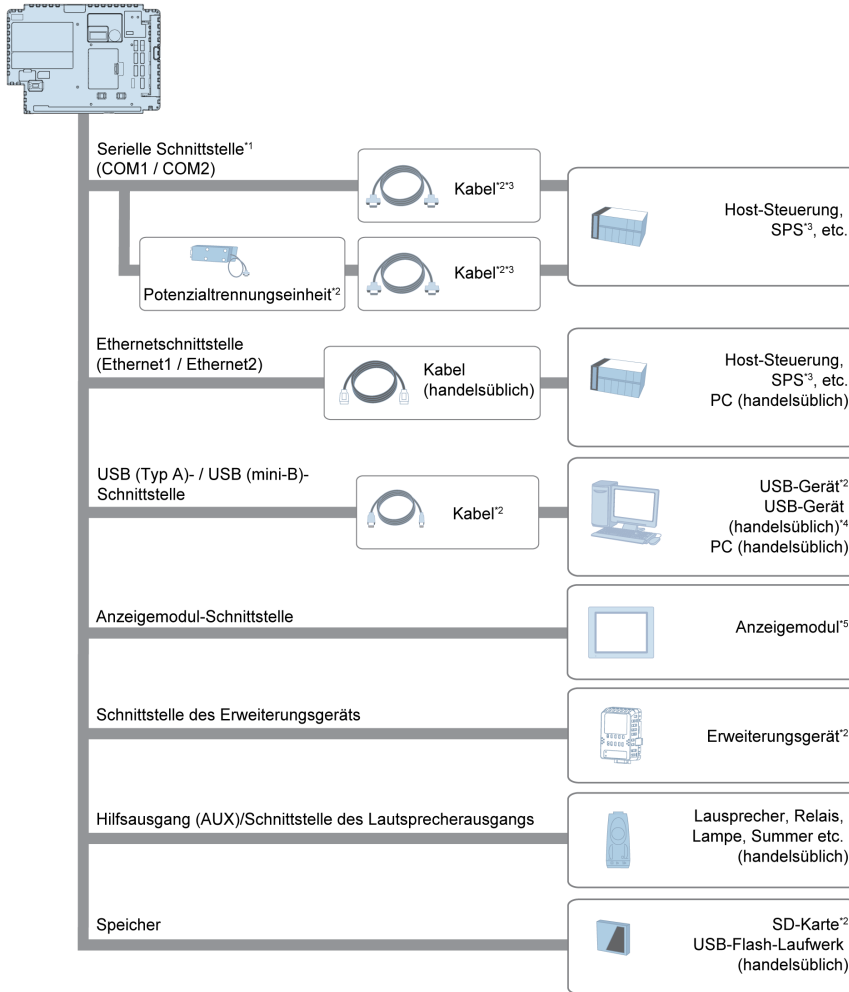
Serielle Schnittstelle$^{*1}$
(COM1 / COM2)

Kabel$^{*2*3}$

Host-Steuerung, SPS$^{*3}$, etc.

Potenzialtrennungseinheit$^{*2}$

Kabel$^{*2*3}$

Ethernetschnittstelle
(Ethernet1 / Ethernet2)

Kabel (handelsüblich)

Host-Steuerung, SPS$^{*3}$, etc. PC (handelsüblich)

USB (Typ A)- / USB (mini-B)-Schnittstelle

Kabel$^{*2}$

USB-Gerät$^{*2}$
USB-Gerät (handelsüblich)$^{*4}$
PC (handelsüblich)

Anzeigemodul-Schnittstelle

Anzeigemodul$^{*5}$

Schnittstelle des Erweiterungsgeräts

Erweiterungsgerät$^{*2}$

Hilfsausgang (AUX)/Schnittstelle des Lautsprecherausgangs

Lausprecher, Relais, Lampe, Summer etc. (handelsüblich)

Speicher

SD-Karte$^{*2}$
USB-Flash-Laufwerk (handelsüblich)